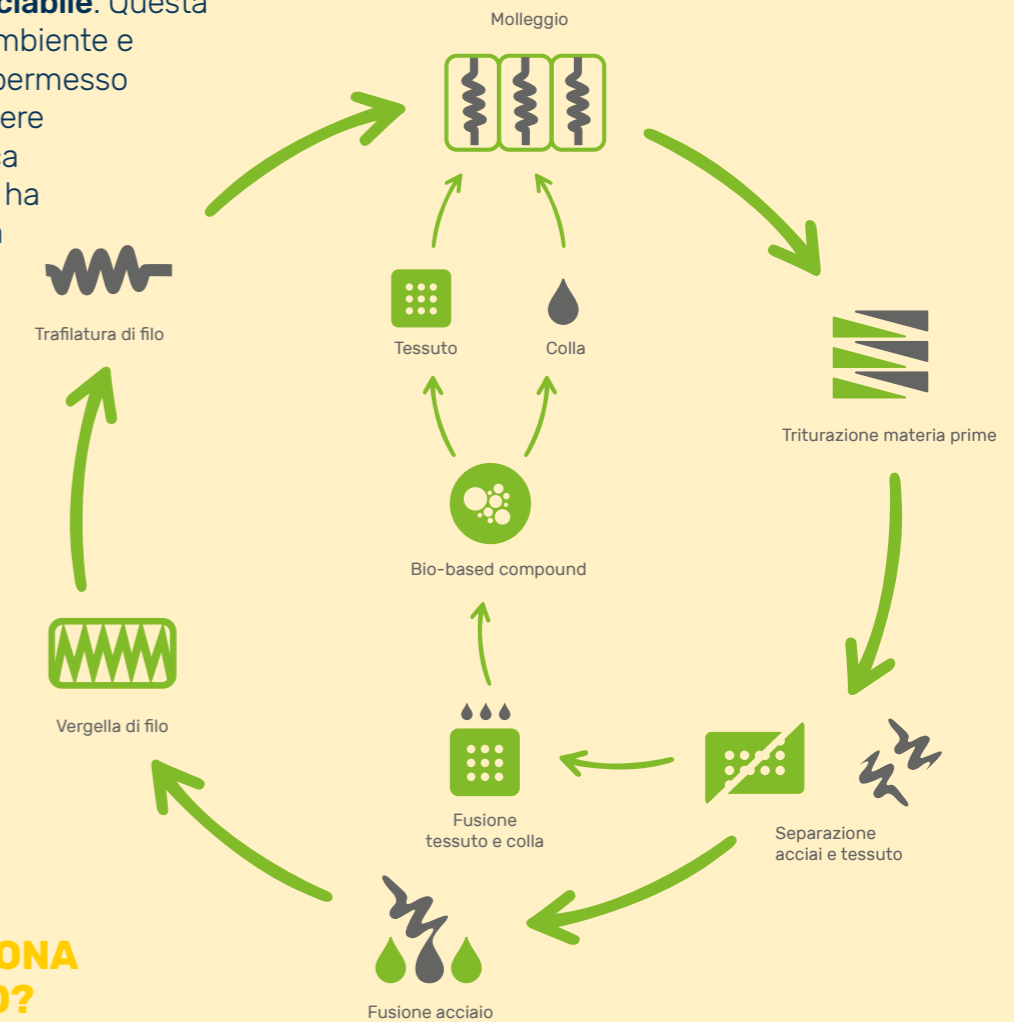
ciabile. Questa
mbiente e
permesso
ere
a
ha
n

Molleggio

Trafilatura di filo

Tessuto

Colla

Triturazione materia prime

Bio-based compound

Vergella di filo

Fusione tessuto e colla

Separazione acciai e tessuto

ONA
O?

Fusione acciaio